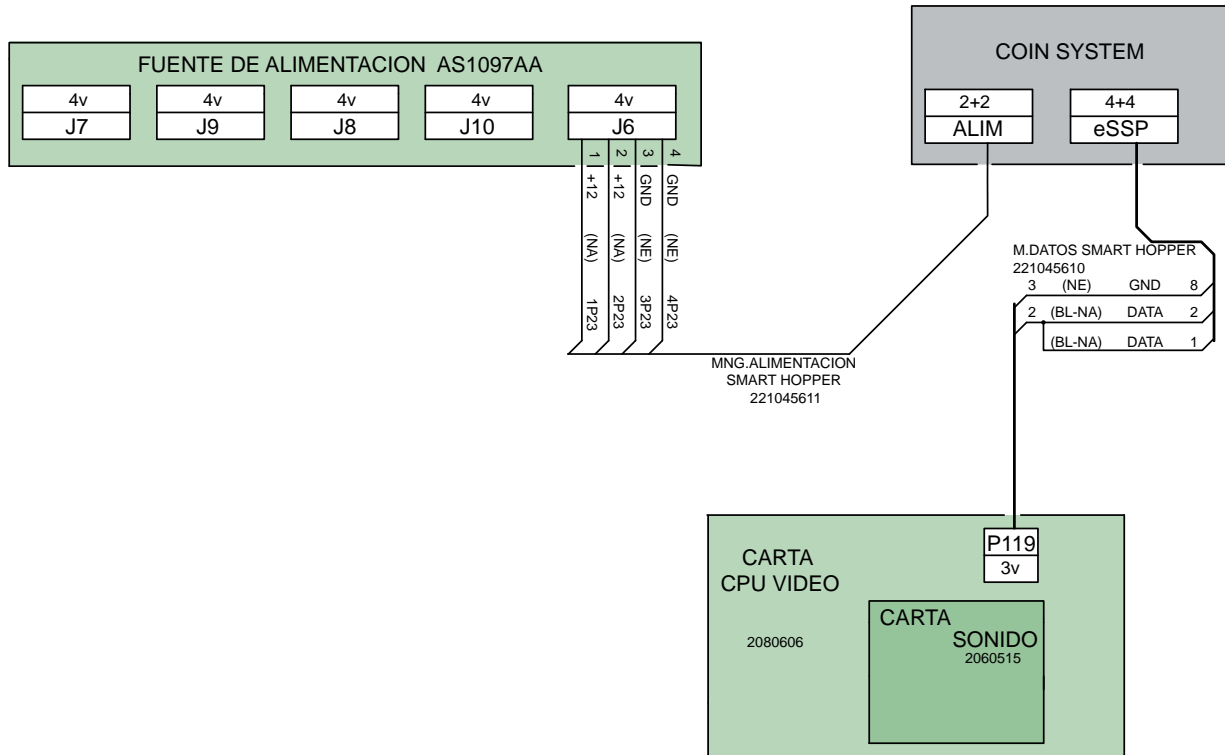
FUENTE DE ALIMENTACION AS1097AA

4v
J7

4v
J9

4v
J8

4v
J10

4v
J6

1 +12 (NA) 1P23
2 +12 (NA) 2P23
3 GND (NE) 3P23
4 GND (NE) 4P23

COIN SYSTEM

2+2
ALIM

4+4
eSSP

M.DATOS SMART HOPPER
221045610

| | | | |
|---|---|---|---|
| 3 | (NE) | GND | 8 |
| 2 | (BL-NA) | DATA | 2 |
| | (BL-NA) | DATA | 1 |

MNG.ALIMENTACION
SMART HOPPER
221045611

CARTA
CPU VIDEO

2080606

P119
3v

CARTA
SONIDO
2060515